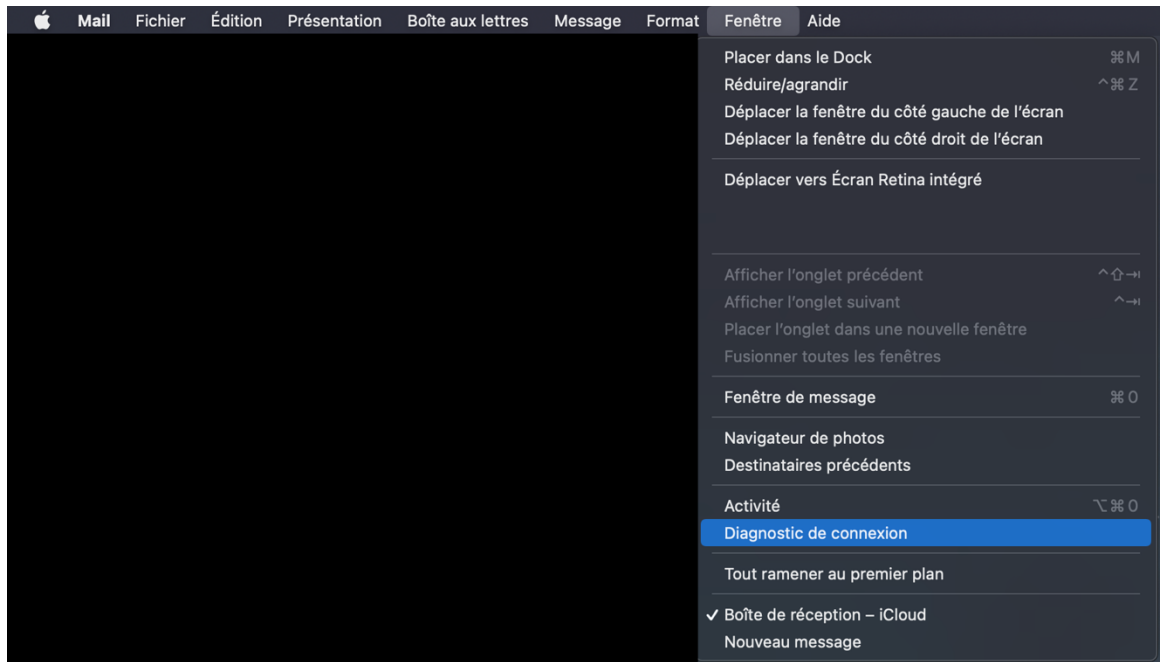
Mail Fichier Édition Présentation Boîte aux lettres Message Format Fenêtre Aide

Placer dans le Dock ⌘M
Réduire/agrandir ^⌘Z
Déplacer la fenêtre du côté gauche de l'écran
Déplacer la fenêtre du côté droit de l'écran

Déplacer vers Écran Retina intégré

Afficher l'onglet précédent ^⇧⇥
Afficher l'onglet suivant ^⇥
Placer l'onglet dans une nouvelle fenêtre
Fusionner toutes les fenêtres

Fenêtre de message ⌘0

Navigateur de photos
Destinataires précédents

Activité ⌥⌘0
Diagnostic de connexion

Tout ramener au premier plan

✓ Boîte de réception – iCloud
Nouveau message